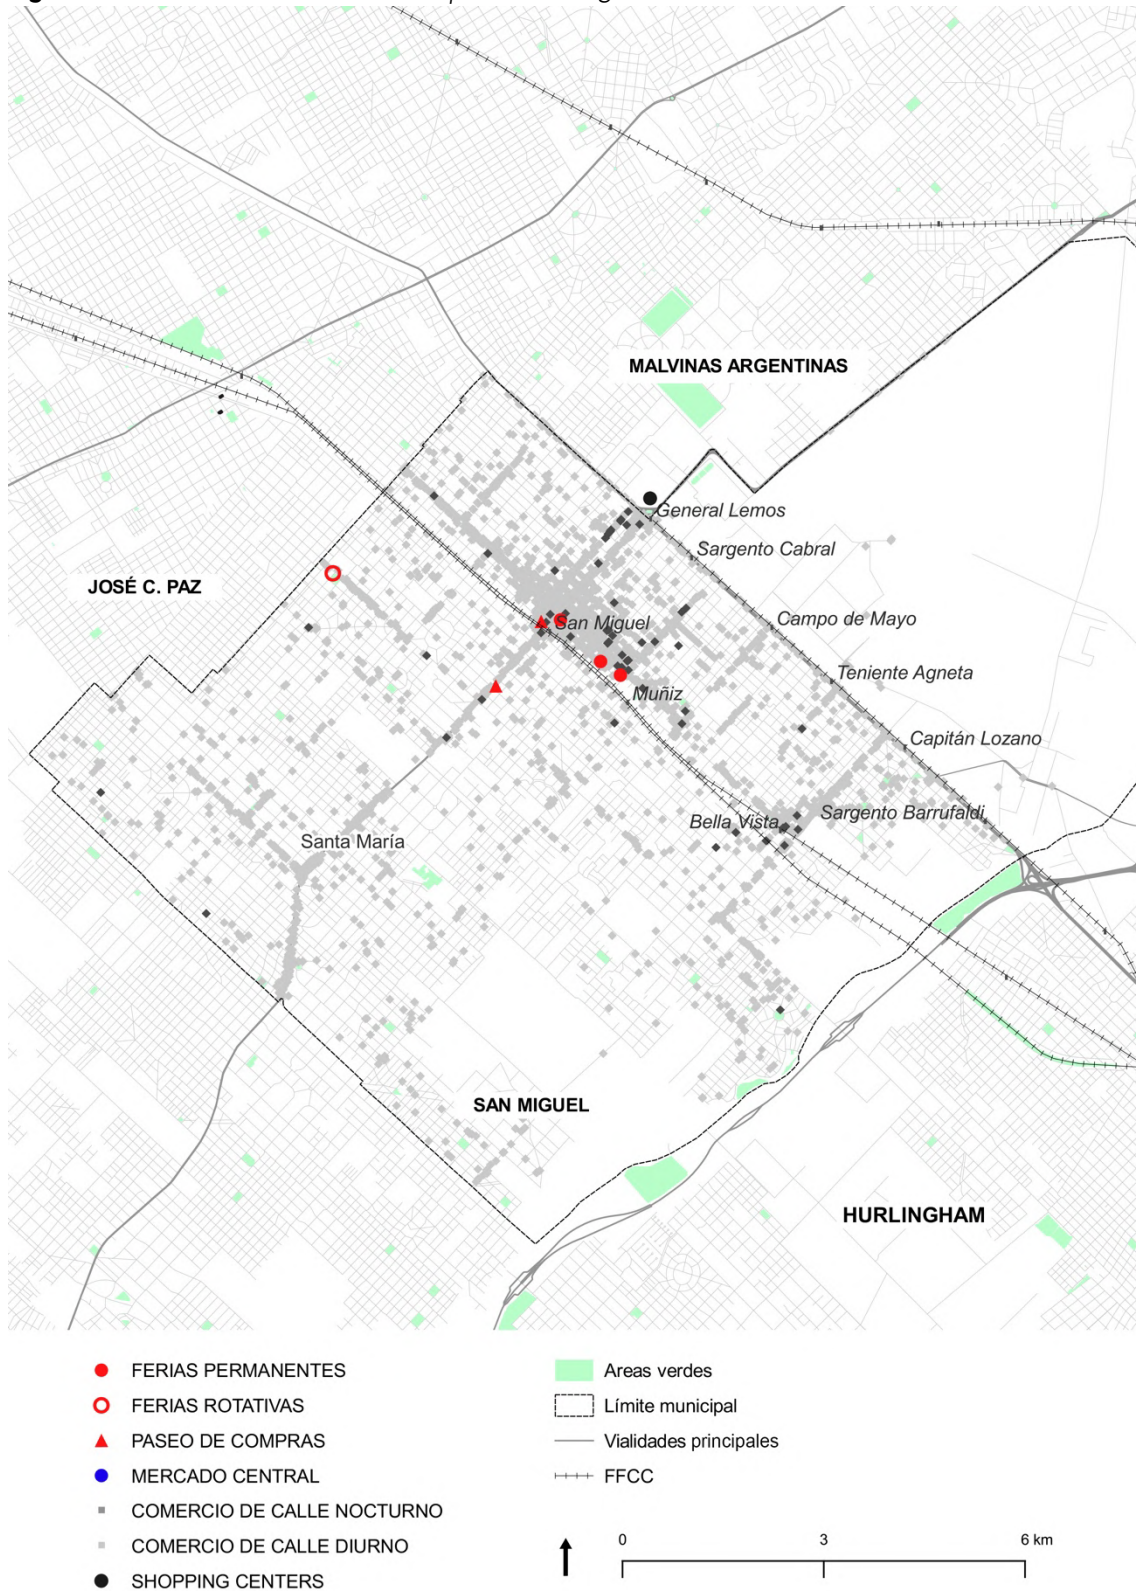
MALVINAS ARGENTINAS

General Lemos

Sargento Cabral

JOSÉ C. PAZ

San Miguel

Campo de Mayo

Teniente Agneta

Muñiz

Capitán Lozano

Bella Vista

Sargento Barrufaldi

Santa María

SAN MIGUEL

HURLINGHAM

FERIAS PERMANENTES
FERIAS ROTATIVAS
PASEO DE COMPRAS
MERCADO CENTRAL
COMERCIO DE CALLE NOCTURNO
COMERCIO DE CALLE DIURNO
SHOPPING CENTERS

Areas verdes
Límite municipal
Vialidades principales
FFCC

0 3 6 km